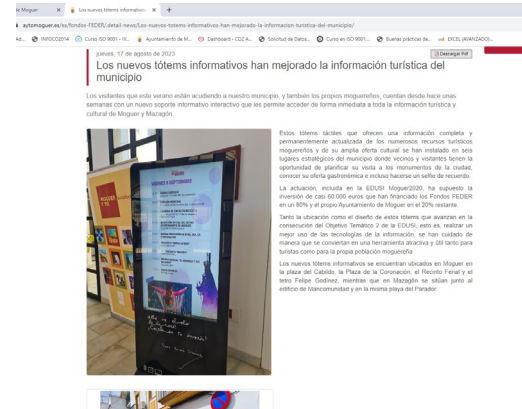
de Moguer | Los nuevos tótems informativo | +

aytomoguer.es/es/fondos-FEDER/detail-news/Los-nuevos-totems-informativos-han-mejorado-la-informacion-turistica-del-municipio/

Ad. | INFOCC2014 | Curso ISO 9001 - IV... | Ayuntamiento de M... | Dashboard - CO2 A... | Solicitud de Datos... | Curso en ISO 9001... | Buenas prácticas de... | EXCEL (AVANZADO)...

jueves, 17 de agosto de 2023

Descargar Pdf

Los nuevos tótems informativos han mejorado la información turística del municipio

Los visitantes que este verano están acudiendo a nuestro municipio, y también los propios moguereños, cuentan desde hace unas semanas con un nuevo soporte informativo interactivo que les permite acceder de forma inmediata a toda la información turística y cultural de Moguer y Mazagón.

Estos tótems táctiles que ofrecen una información completa y permanentemente actualizada de los numerosos recursos turísticos moguereños y de su amplia oferta cultural se han instalado en seis lugares estratégicos del municipio donde vecinos y visitantes tienen la oportunidad de planificar su visita a los monumentos de la ciudad, conocer su oferta gastronómica e incluso hacerse un selfie de recuerdo.

La actuación, incluida en la EDUSI Moguer2020, ha supuesto la inversión de casi 60.000 euros que han financiado los Fondos FEDER en un 80% y el propio Ayuntamiento de Moguer en el 20% restante.

Tanto la ubicación como el diseño de estos tótems que avanzan en la consecución del Objetivo Temático 2 de la EDUSI, esto es, realizar un mejor uso de las tecnologías de la información, se han cuidado de manera que se conviertan en una herramienta atractiva y útil tanto para turistas como para la propia población moguereña.

Los nuevos tótems informativos se encuentran ubicados en Moguer en la plaza del Cabildo, la Plaza de la Coronación, el Recinto Ferial y el tetro Felipe Godínez, mientras que en Mazagón se sitúan junto al edificio de Mancomunidad y en la misma playa del Parador.